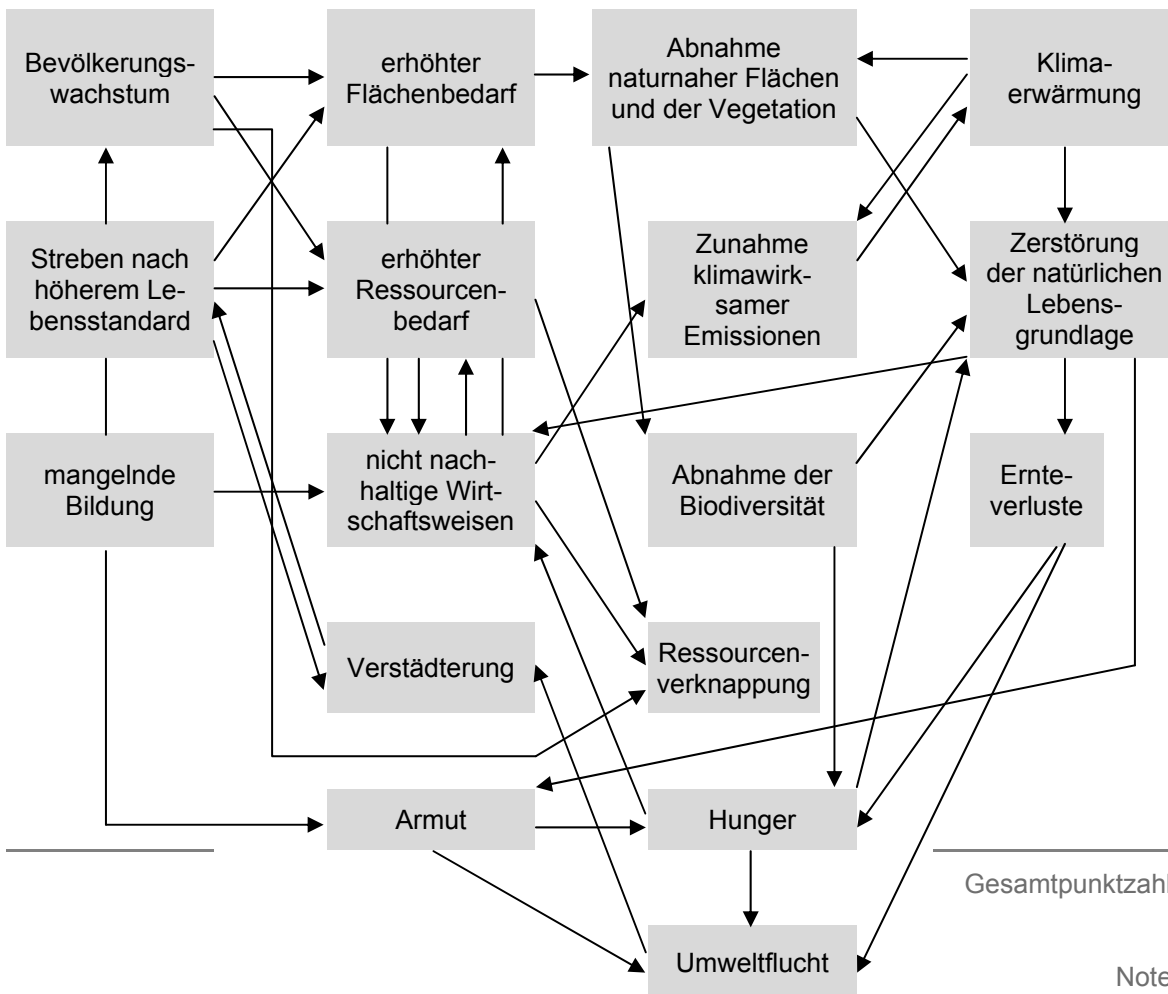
Bevölkerungswachstum

erhöhter Flächenbedarf

Abnahme naturnaher Flächen und der Vegetation

Klimaerwärmung

Streben nach höherem Lebensstandard

erhöhter Ressourcenbedarf

Zunahme klimawirksamer Emissionen

Zerstörung der natürlichen Lebensgrundlage

mangelnde Bildung

nicht nachhaltige Wirtschaftsweisen

Abnahme der Biodiversität

Ernteverluste

Verstädterung

Ressourcenverknappung

Armut

Hunger

Umweltflucht

Gesamtpunktzahl

Note